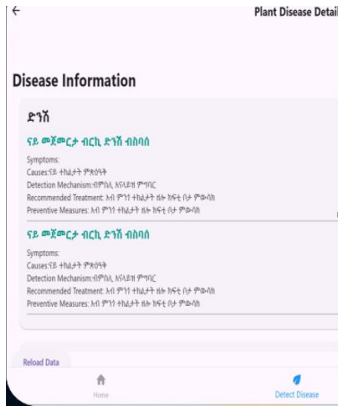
←

Plant Disease Detail

Disease Information

ድንሽ

ናይ መጀመርታ ብርኪ ድንሽ ብስባሰ

Symptoms:
Causes:ናይ ተክልታት ምጽዓት
Detection Mechanism:ብምስሊ ኣፍልጦ ምግባር
Recommended Treatment: ኣብ ምንጎ ተክልታት ብሉ ክፍተ በታ ምውሳክ
Preventive Measures: ኣብ ምንጎ ተክልታት ብሉ ክፍተ በታ ምውሳክ

ናይ መጀመርታ ብርኪ ድንሽ ብስባሰ

Symptoms:
Causes:ናይ ተክልታት ምጽዓት
Detection Mechanism:ብምስሊ ኣፍልጦ ምግባር
Recommended Treatment: ኣብ ምንጎ ተክልታት ብሉ ክፍተ በታ ምውሳክ
Preventive Measures: ኣብ ምንጎ ተክልታት ብሉ ክፍተ በታ ምውሳክ

Reload Data

Home

Detect Disease